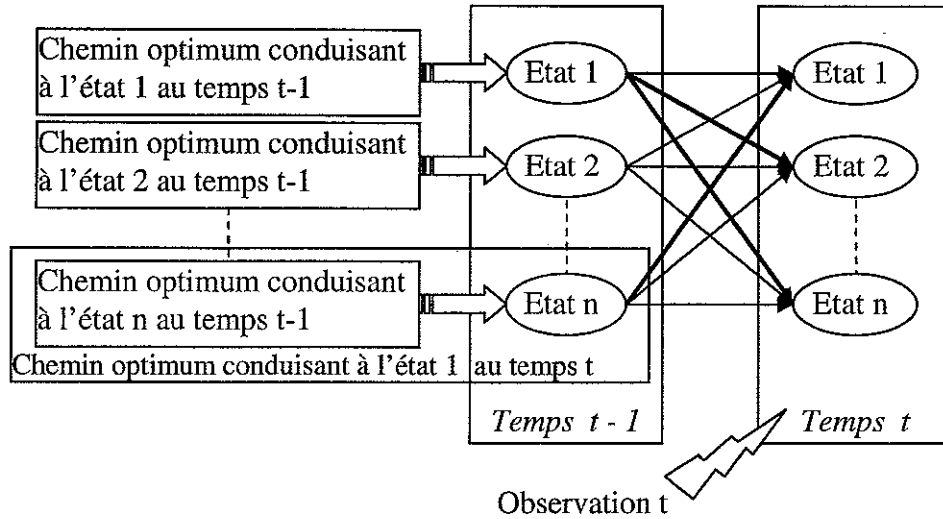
Chemin optimum conduisant à l'état 1 au temps t-1

Chemin optimum conduisant à l'état 2 au temps t-1

Chemin optimum conduisant à l'état n au temps t-1

Chemin optimum conduisant à l'état 1 au temps t

Etat 1
Etat 2
Etat n

Temps t - 1

Etat 1
Etat 2
Etat n

Temps t

Observation t